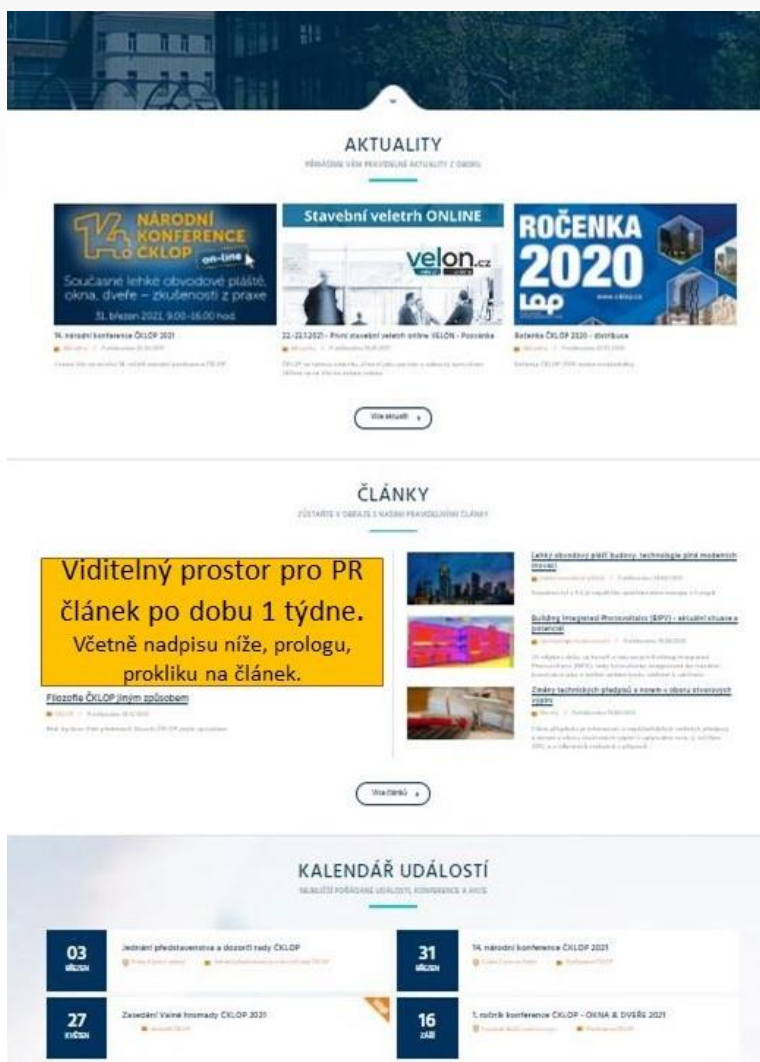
AKTUALITY

PŘINÁŠÍME VÁM PRAVIDELNÉ AKTUALITY Z OBORU

14. NÁRODNÍ KONFERENCE ČKLOP on-line

Současné lehké obvodové pláště, okna, dveře – zkušenosti z praxe

31. březen 2021, 9:00–16:00 hod.

14. národní konference ČKLOP 2021

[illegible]

Stavební veletrh ONLINE

velon.cz

22.-23.1.2021 - První stavební veletrh online VELON - Pozvánka

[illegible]

ROČENKA 2020

www.cklop.cz

Ročenka ČKLOP 2020 - distribuce

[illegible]

Vše aktuality

ČLÁNKY

ZŮSTAŇTE V OBRAZE S NAŠIMI PRAVIDELNÝMI ČLÁNKY

Viditelný prostor pro PR článek po dobu 1 týdne.
Včetně nadpisu níže, prologu, prokliku na článek.

Filozofie ČKLOP jiným způsobem

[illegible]

Lehký obvodový plášť budovy, technologie plná moderních inovací

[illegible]

Building Integrated Photovoltaics (BIPV) - aktuální situace a potenciál

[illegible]

Změny technických předpisů a norem v oboru stavebních výplní

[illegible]

Vše článků

KALENDÁŘ UDÁLOSTÍ

NEJBLIŽŠÍ POŘÁDANÉ UDÁLOSTI, KONFERENCE A AKCE

03 BŘEZEN

Jednání představenstva a dozorčí rady ČKLOP

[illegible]

31 BŘEZEN

14. národní konference ČKLOP 2021

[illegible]

27 KVĚTEN

Zasedání Valné hromady ČKLOP 2021

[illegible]

16 ZÁŘÍ

1. ročník konference ČKLOP - OKNA & DVEŘE 2021

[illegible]